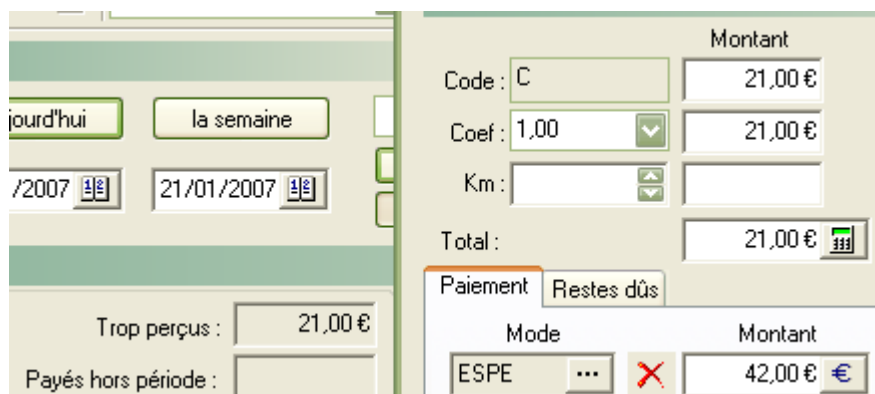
jourd'hui

la semaine

/2007

21/01/2007

Trop perçus : 21,00 €

Payés hors période :

Montant

Code : C 21,00 €

Coef : 1,00 21,00 €

Km :

Total : 21,00 €

Paiement

Restes dûs

Mode

Montant

ESPE ...

42,00 € €